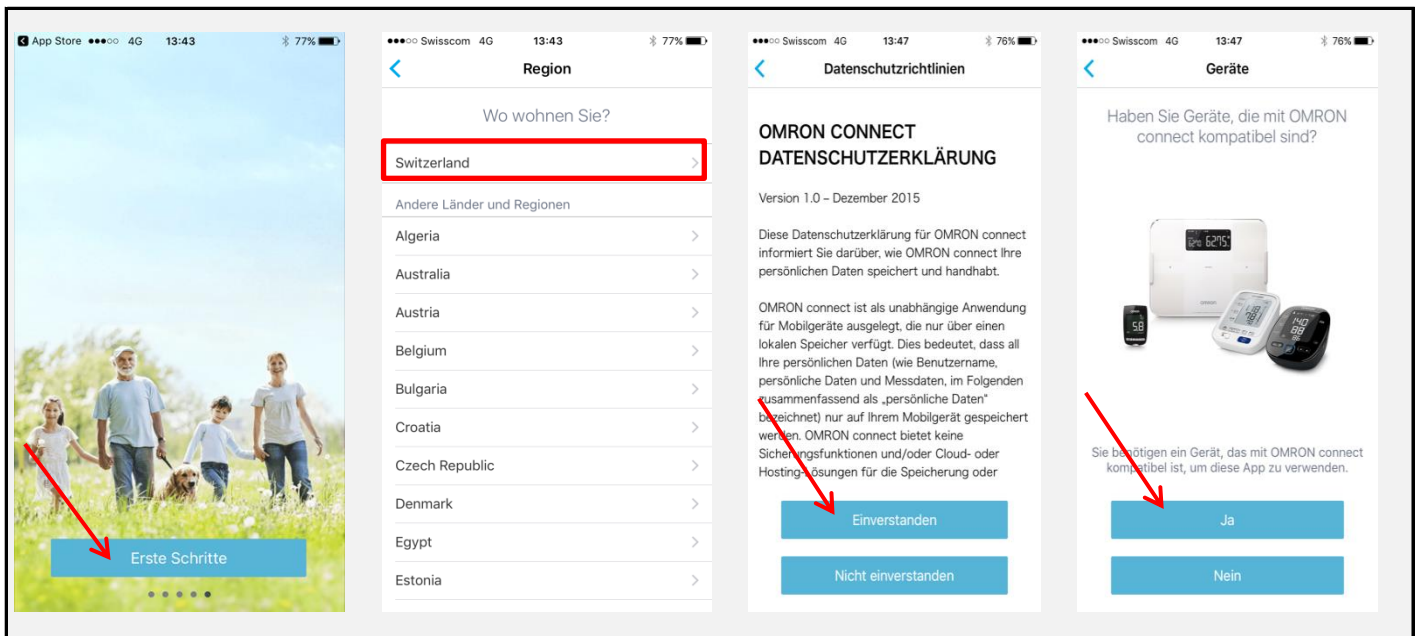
App Store ●●●○○ 4G 13:43 77%

Erste Schritte

●●●○○ Swisscom 4G 13:43 77%

Region

Wo wohnen Sie?

Switzerland

Andere Länder und Regionen

Algeria

Australia

Austria

Belgium

Bulgaria

Croatia

Czech Republic

Denmark

Egypt

Estonia

●●●○○ Swisscom 4G 13:47 76%

Datenschutzrichtlinien

OMRON CONNECT DATENSCHUTZERKLÄRUNG

Version 1.0 – Dezember 2015

Diese Datenschutzerklärung für OMRON connect informiert Sie darüber, wie OMRON connect Ihre persönlichen Daten speichert und handhabt.

OMRON connect ist als unabhängige Anwendung für Mobilgeräte ausgelegt, die nur über einen lokalen Speicher verfügt. Dies bedeutet, dass all Ihre persönlichen Daten (wie Benutzername, persönliche Daten und Messdaten, im Folgenden zusammenfassend als „persönliche Daten" bezeichnet) nur auf Ihrem Mobilgerät gespeichert werden. OMRON connect bietet keine Sicherungsfunktionen und/oder Cloud- oder Hosting-Lösungen für die Speicherung oder

Einverstanden

Nicht einverstanden

●●●○○ Swisscom 4G 13:47 76%

Geräte

Haben Sie Geräte, die mit OMRON connect kompatibel sind?

62.75

58

140 88

OMRON

Sie benötigen ein Gerät, das mit OMRON connect kompatibel ist, um diese App zu verwenden.

Ja

Nein